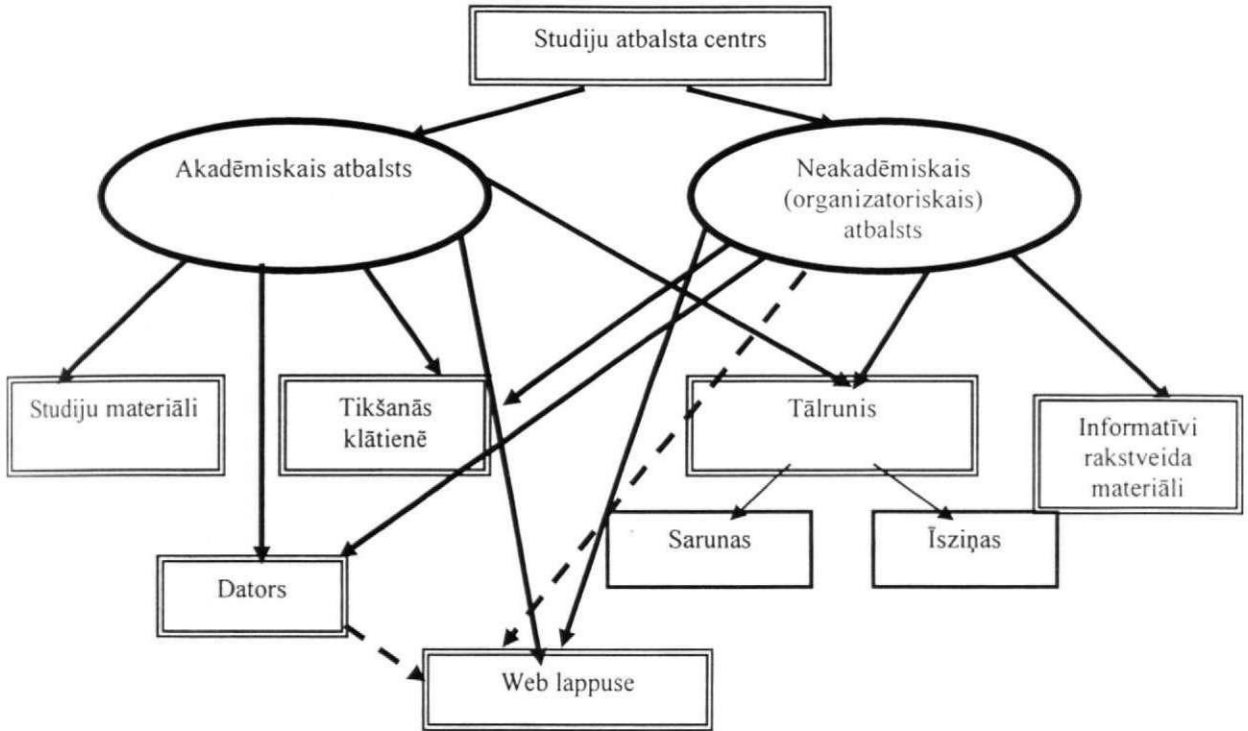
Studiju atbalsta centrs

Akadēmiskais atbalsts

Neakadēmiskais (organizatoriskais) atbalsts

Studiju materiāli

Tikšanās klātienē

Tālrunis

Informatīvi rakstveida materiāli

Sarunas

Īsziņas

Dators

Web lappuse